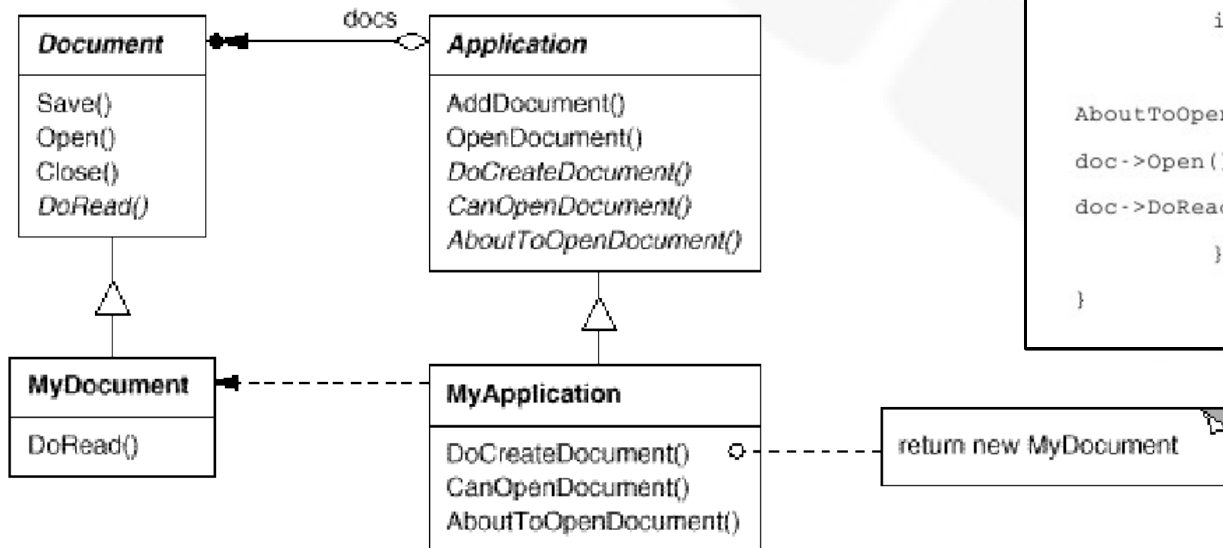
docs

Document

Save()
Open()
Close()
DoRead()

Application

AddDocument()
OpenDocument()
DoCreateDocument()
CanOpenDocument()
AboutToOpenDocument()

MyDocument

DoRead()

MyApplication

DoCreateDocument()
CanOpenDocument()
AboutToOpenDocument()

return new MyDocument

i

AboutToOpen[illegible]
doc->Open([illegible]
doc->DoRea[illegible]
}
}